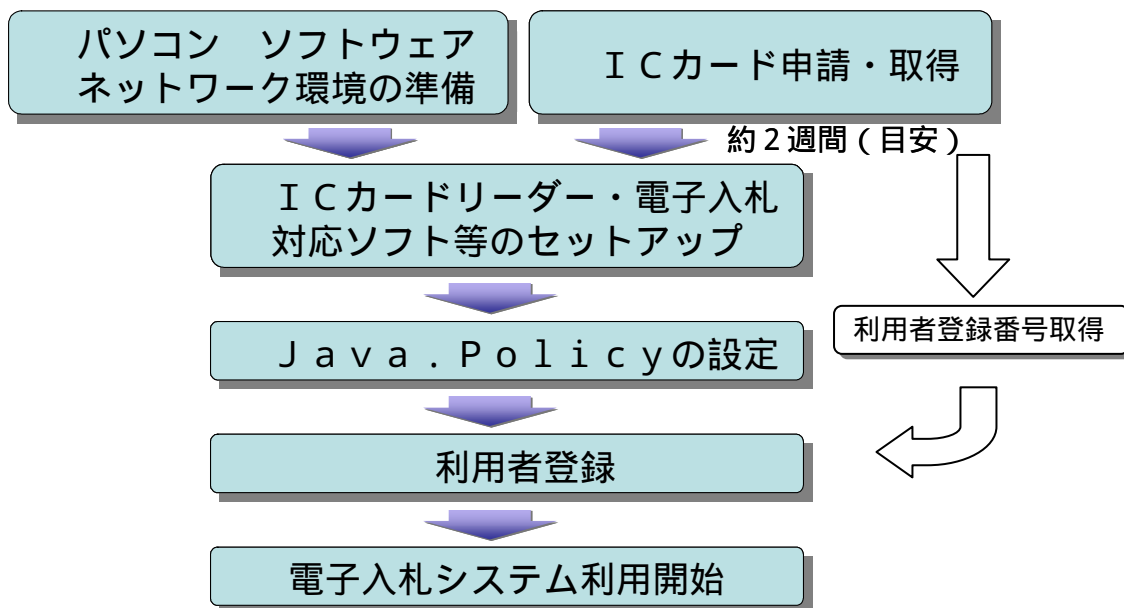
パソコン　ソフトウェア
ネットワーク環境の準備

ＩＣカード申請・取得

約２週間（目安）

ＩＣカードリーダー・電子入札
対応ソフト等のセットアップ

利用者登録番号取得

Ｊａｖａ．Ｐｏｌｉｃｙの設定

利用者登録

電子入札システム利用開始